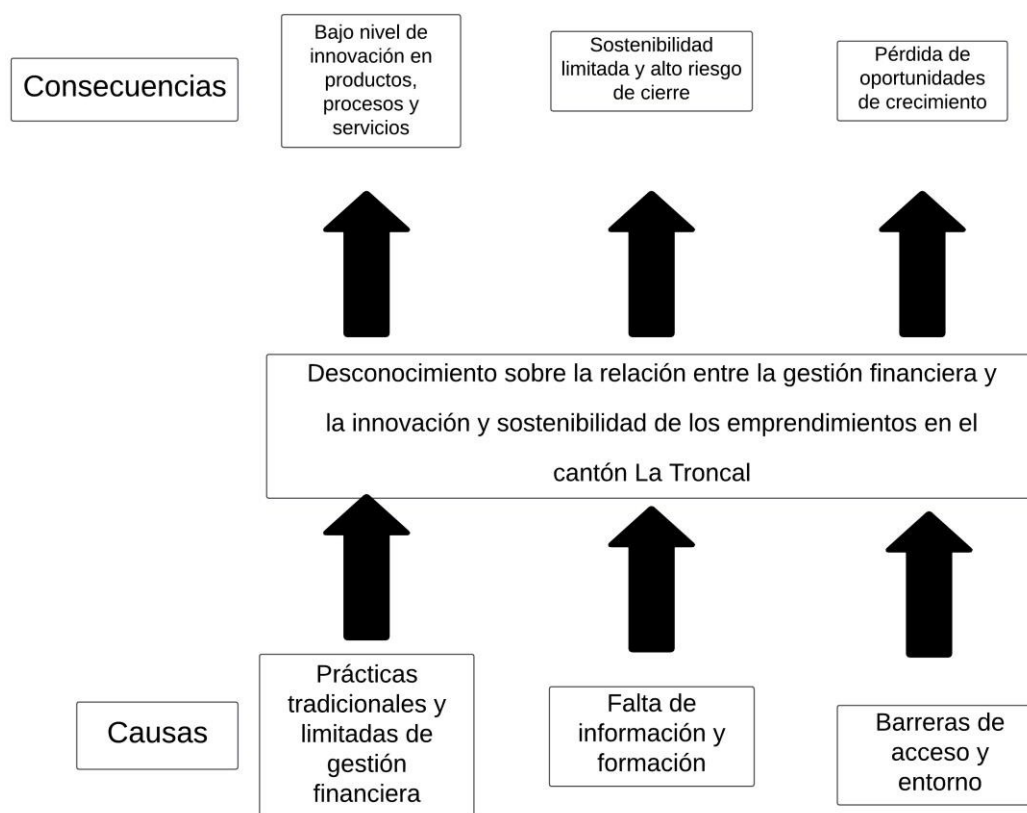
Consecuencias

Bajo nivel de innovación en productos, procesos y servicios

Sostenibilidad limitada y alto riesgo de cierre

Pérdida de oportunidades de crecimiento

Desconocimiento sobre la relación entre la gestión financiera y la innovación y sostenibilidad de los emprendimientos en el cantón La Troncal

Causas

Prácticas tradicionales y limitadas de gestión financiera

Falta de información y formación

Barreras de acceso y entorno